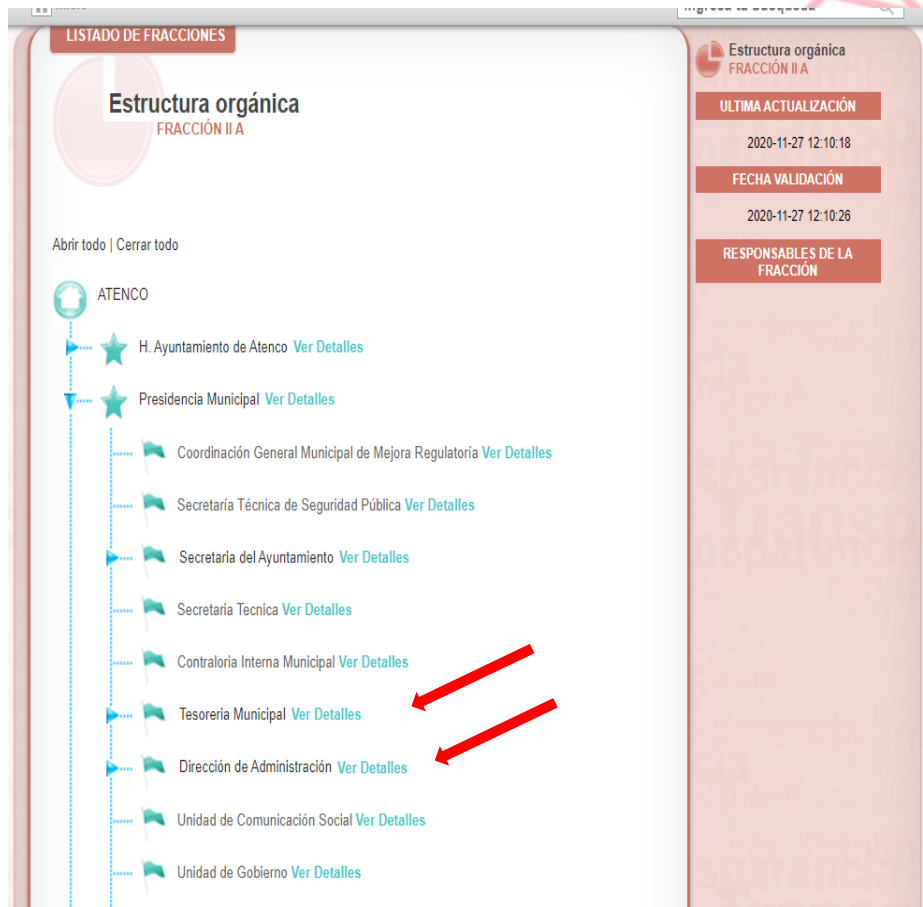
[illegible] Ingresa tu búsqueda

LISTADO DE FRACCIONES

Estructura orgánica
FRACCIÓN II A

Abrir todo | Cerrar todo

ATENCO

H. Ayuntamiento de Atenco Ver Detalles

Presidencia Municipal Ver Detalles

Coordinación General Municipal de Mejora Regulatoría Ver Detalles

Secretaría Técnica de Seguridad Pública Ver Detalles

Secretaria del Ayuntamiento Ver Detalles

Secretaria Tecnica Ver Detalles

Contraloria Interna Municipal Ver Detalles

Tesoreria Municipal Ver Detalles

Dirección de Administración Ver Detalles

Unidad de Comunicación Social Ver Detalles

Unidad de Gobierno Ver Detalles

Estructura orgánica
FRACCIÓN II A

ULTIMA ACTUALIZACIÓN

2020-11-27 12:10:18

FECHA VALIDACIÓN

2020-11-27 12:10:26

RESPONSABLES DE LA FRACCIÓN